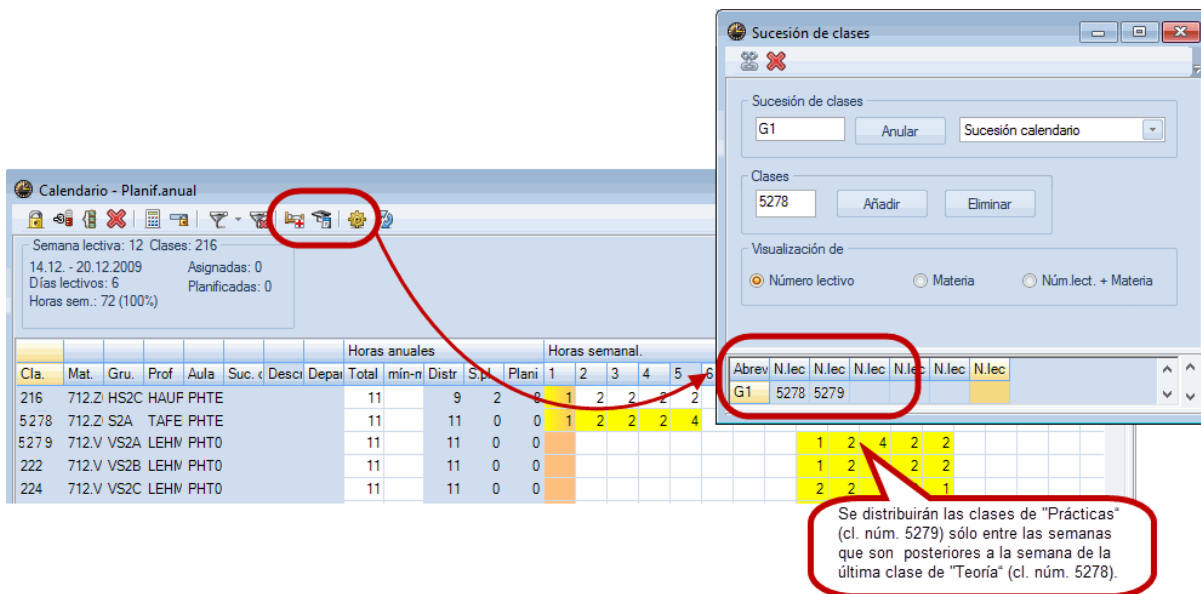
Sucesión de clases

Sucesión de clases
G1
Anular
Sucesión calendario

Clases
5278
Añadir
Eliminar

Visualización de
Número lectivo
Materia
Núm.lect. + Materia

| Abrev | N.lec | N.lec | N.lec | N.lec | N.lec | N.lec |
|---|---|---|---|---|---|---|
| G1 | 5278 | 5279 | | | | |

Calendario - Planif.anual

Semana lectiva: 12 Clases: 216
14.12. - 20.12.2009
Días lectivos: 6
Horas sem.: 72 (100%)
Asignadas: 0
Planificadas: 0

| | | | | | | | | Horas anuales | | | | | Horas semanal. | | | | | |
|---|---|---|---|---|---|---|---|---|---|---|---|---|---|---|---|---|---|---|
| Cla. | Mat. | Gru. | Prof | Aula | Suc. c | Descı | Depaı | Total | mín-m | Distr | S.pl. | Plani | 1 | 2 | 3 | 4 | 5 | 6 |
| 216 | 712.Z | HS2C | HAUF | PHTE | | | | 11 | | 9 | 2 | 0 | 1 | 2 | 2 | 2 | 2 | |
| 5278 | 712.Z | S2A | TAFE | PHTE | | | | 11 | | 11 | 0 | 0 | 1 | 2 | 2 | 2 | 4 | |
| 5279 | 712.V | VS2A | LEHM | PHT0 | | | | 11 | | 11 | 0 | 0 | | | | | | |
| 222 | 712.V | VS2B | LEHM | PHT0 | | | | 11 | | 11 | 0 | 0 | | | | | | |
| 224 | 712.V | VS2C | LEHM | PHT0 | | | | 11 | | 11 | 0 | 0 | | | | | | |

1 2 4 2 2
1 2 2 2
2 2 1

Se distribuirán las clases de "Prácticas" (cl. núm. 5279) sólo entre las semanas que son posteriores a la semana de la última clase de "Teoría" (cl. núm. 5278).